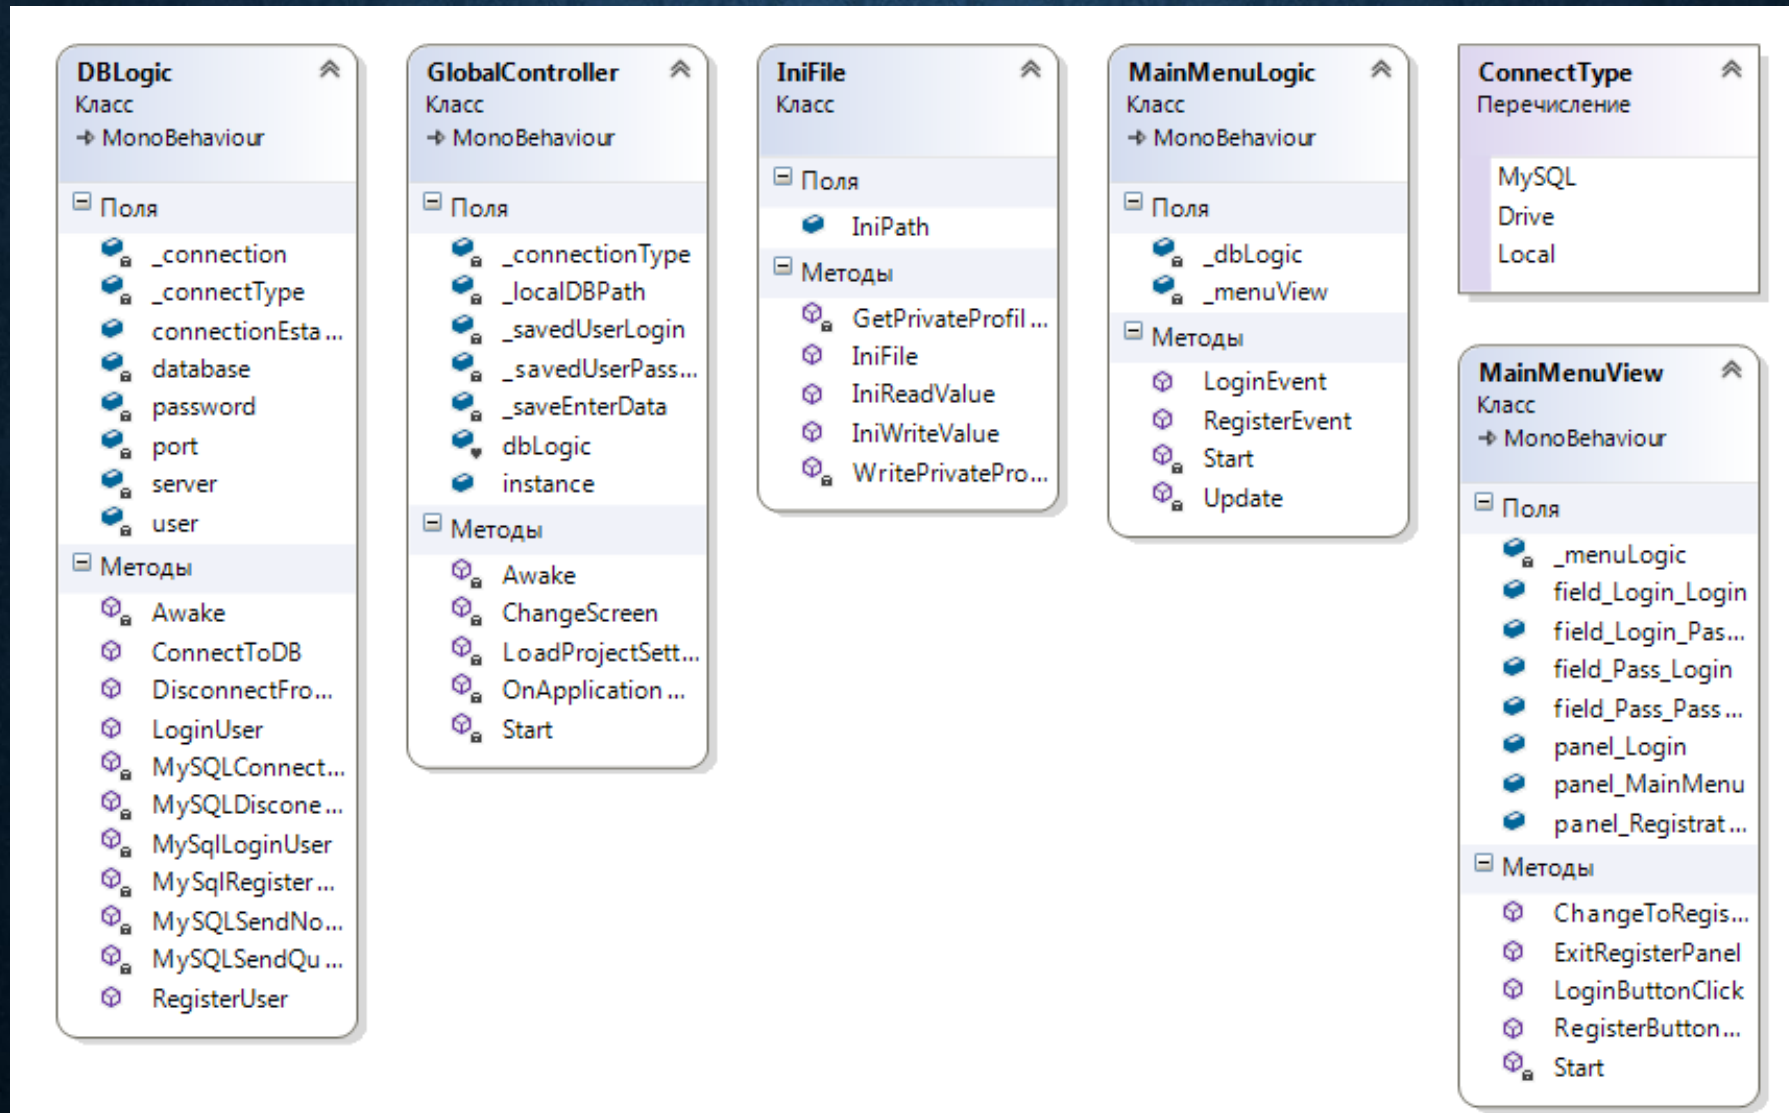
DBLogic
Класс
→ MonoBehaviour

Поля
_connection
_connectType
connectionEsta...
database
password
port
server
user

Методы
Awake
ConnectToDB
DisconnectFro...
LoginUser
MySQLConnect...
MySQLDiscone...
MySqlLoginUser
MySqlRegister...
MySQLSendNo...
MySQLSendQu...
RegisterUser

GlobalController
Класс
→ MonoBehaviour

Поля
_connectionType
_localDBPath
_savedUserLogin
_savedUserPass...
_saveEnterData
dbLogic
instance

Методы
Awake
ChangeScreen
LoadProjectSett...
OnApplication...
Start

IniFile
Класс

Поля
IniPath

Методы
GetPrivateProfil...
IniFile
IniReadValue
IniWriteValue
WritePrivatePro...

MainMenuLogic
Класс
→ MonoBehaviour

Поля
_dbLogic
_menuView

Методы
LoginEvent
RegisterEvent
Start
Update

ConnectType
Перечисление

MySQL
Drive
Local

MainMenuView
Класс
→ MonoBehaviour

Поля
_menuLogic
field_Login_Login
field_Login_Pas...
field_Pass_Login
field_Pass_Pass...
panel_Login
panel_MainMenu
panel_Registrat...

Методы
ChangeToRegis...
ExitRegisterPanel
LoginButtonClick
RegisterButton...
Start